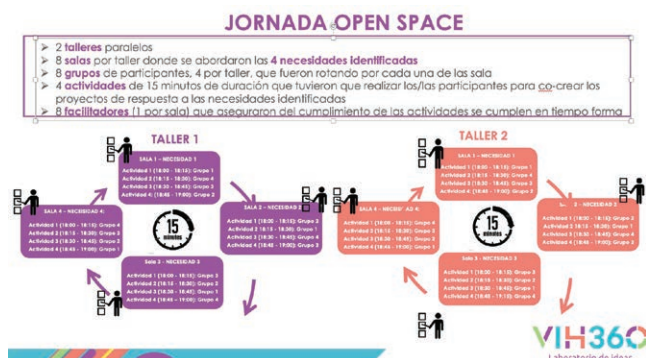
JORNADA OPEN SPACE

2 talleres paralelos
8 salas por taller donde se abordaron las 4 necesidades identificadas
8 grupos de participantes, 4 por taller, que fueron rotando por cada una de las sala
4 actividades de 15 minutos de duración que tuvieron que realizar los/las participantes para co-crear los proyectos de respuesta a las necesidades identificadas
8 facilitadores (1 por sala) que aseguraron del cumplimiento de las actividades se cumplen en tiempo forma

TALLER 1

SALA 1 - NECESIDAD 1
Actividad 1 (18:00 - 18:15): Grupo 1
Actividad 2 (18:15 - 18:30): Grupo 4
Actividad 3 (18:30 - 18:45): Grupo 3
Actividad 4 (18:45 - 19:00): Grupo 2

SALA 2 - NECESIDAD 2
Actividad 1 (18:00 - 18:15): Grupo 2
Actividad 2 (18:15 - 18:30): Grupo 1
Actividad 3 (18:30 - 18:45): Grupo 4
Actividad 4 (18:45 - 19:00): Grupo 3

Sala 3 - NECESIDAD 3
Actividad 1 (18:00 - 18:15): Grupo 3
Actividad 2 (18:15 - 18:30): Grupo 2
Actividad 3 (18:30 - 18:45): Grupo 1
Actividad 4 (18:45 - 19:00): Grupo 4

SALA 4 - NECESIDAD 4
Actividad 1 (18:00 - 18:15): Grupo 4
Actividad 2 (18:15 - 18:30): Grupo 3
Actividad 3 (18:30 - 18:45): Grupo 2
Actividad 4 (18:45 - 19:00): Grupo 1

15 minutos

TALLER 2

SALA 1 - NECESIDAD 1
Actividad 1 (18:00 - 18:15): Grupo 1
Actividad 2 (18:15 - 18:30): Grupo 4
Actividad 3 (18:30 - 18:45): Grupo 3
Actividad 4 (18:45 - 19:00): Grupo 2

SALA 2 - NECESIDAD 2
Actividad 1 (18:00 - 18:15): Grupo 2
Actividad 2 (18:15 - 18:30): Grupo 1
Actividad 3 (18:30 - 18:45): Grupo 4
Actividad 4 (18:45 - 19:00): Grupo 3

Sala 3 - NECESIDAD 3
Actividad 1 (18:00 - 18:15): Grupo 3
Actividad 2 (18:15 - 18:30): Grupo 2
Actividad 3 (18:30 - 18:45): Grupo 1
Actividad 4 (18:45 - 19:00): Grupo 4

SALA 4 - NECESIDAD 4
Actividad 1 (18:00 - 18:15): Grupo 4
Actividad 2 (18:15 - 18:30): Grupo 3
Actividad 3 (18:30 - 18:45): Grupo 2
Actividad 4 (18:45 - 19:00): Grupo 1

15 minutos

VIH360
Laboratorio de ideas